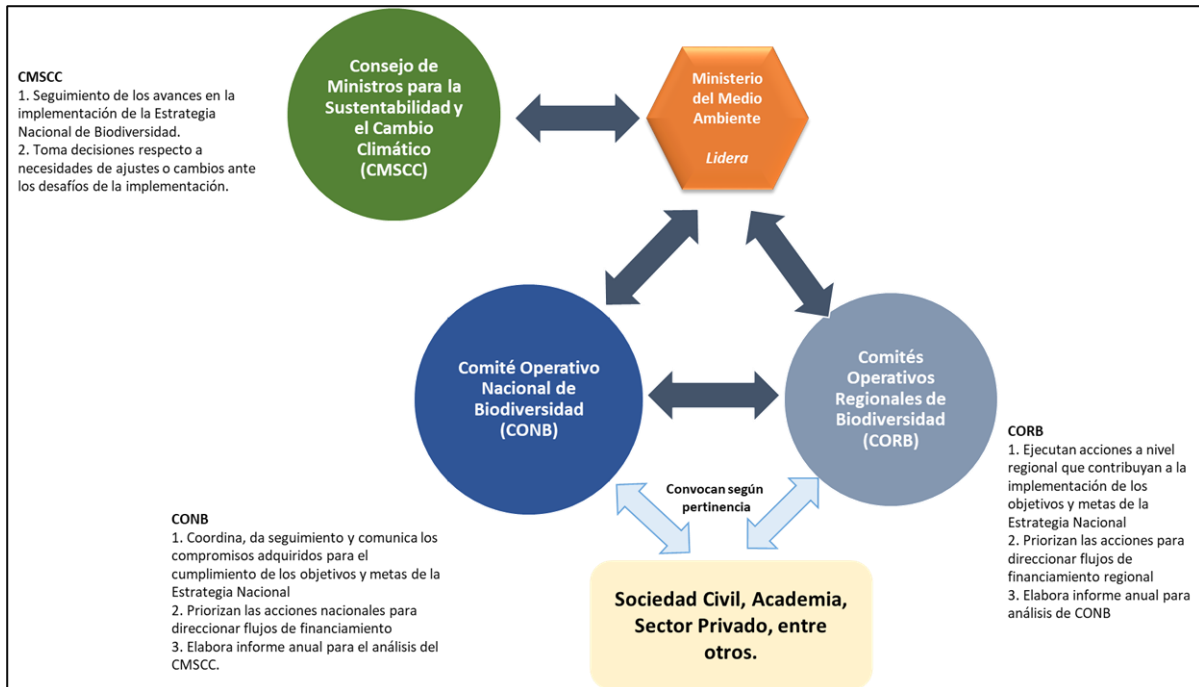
CMSCC
1. Seguimiento de los avances en la implementación de la Estrategia Nacional de Biodiversidad.
2. Toma decisiones respecto a necesidades de ajustes o cambios ante los desafíos de la implementación.

Consejo de Ministros para la Sustentabilidad y el Cambio Climático (CMSCC)

Ministerio del Medio Ambiente

Lidera

Comité Operativo Nacional de Biodiversidad (CONB)

Comités Operativos Regionales de Biodiversidad (CORB)

CORB
1. Ejecutan acciones a nivel regional que contribuyan a la implementación de los objetivos y metas de la Estrategia Nacional
2. Priorizan las acciones para direccionar flujos de financiamiento regional
3. Elabora informe anual para análisis de CONB

Convocan según pertinencia

CONB
1. Coordina, da seguimiento y comunica los compromisos adquiridos para el cumplimiento de los objetivos y metas de la Estrategia Nacional
2. Priorizan las acciones nacionales para direccionar flujos de financiamiento
3. Elabora informe anual para el análisis del CMSCC.

Sociedad Civil, Academia, Sector Privado, entre otros.